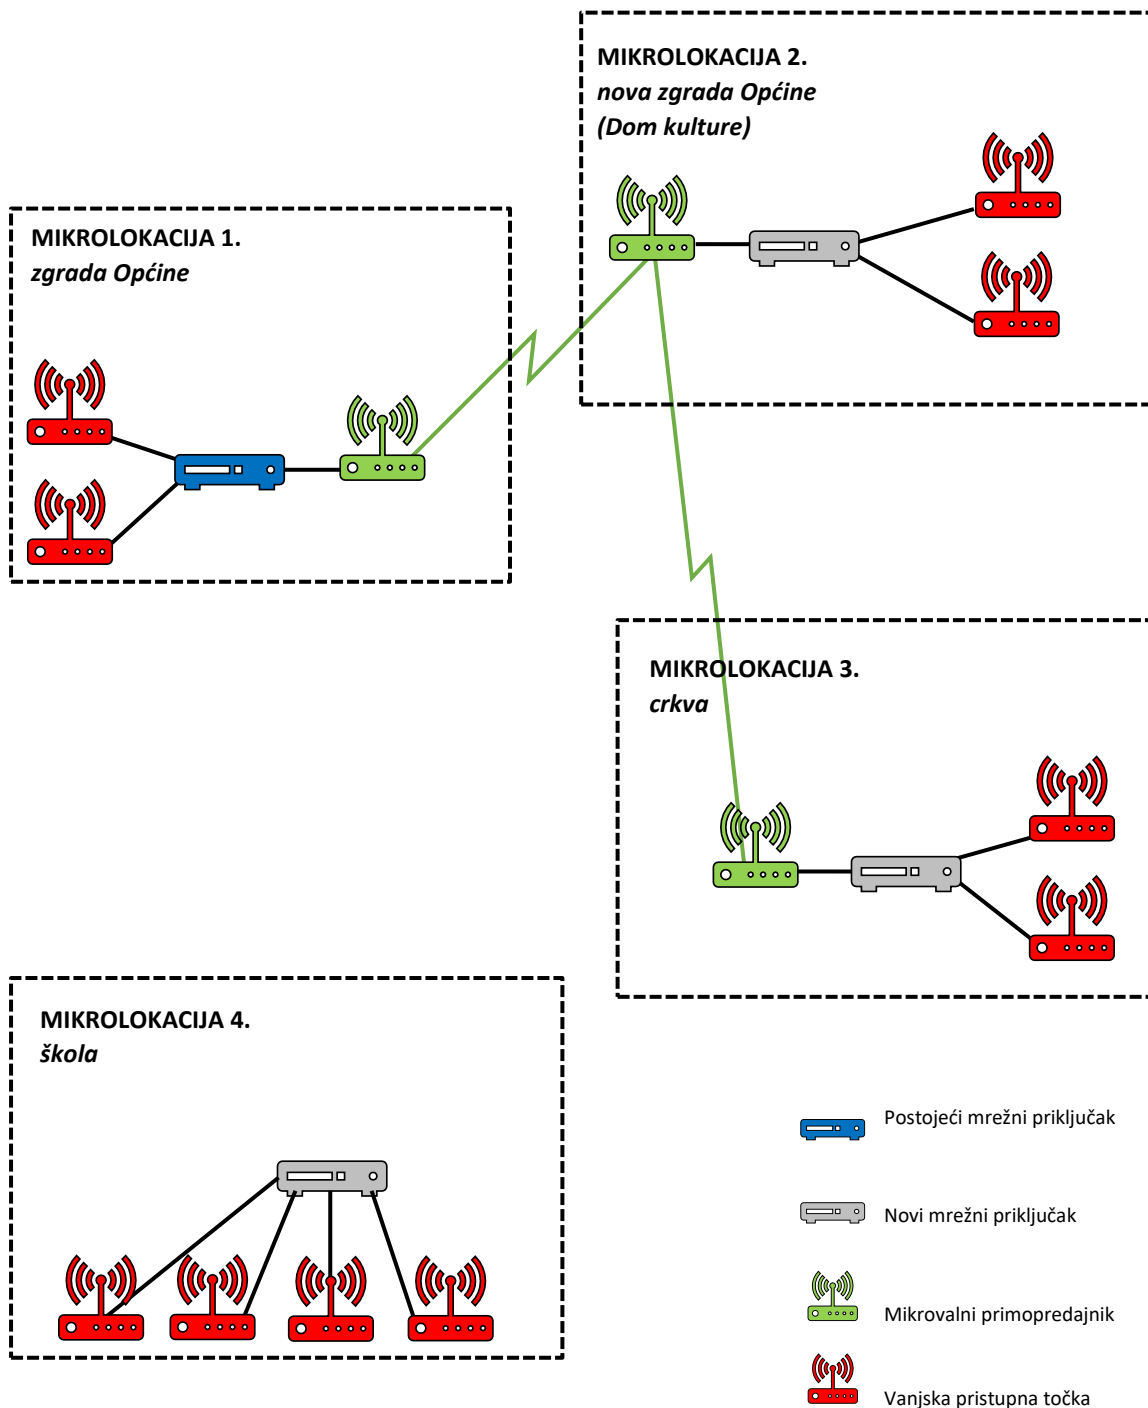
MIKROLOKACIJA 2.
*nova zgrada Općine*
*(Dom kulture)*

MIKROLOKACIJA 1.
*zgrada Općine*

MIKROLOKACIJA 3.
*crkva*

MIKROLOKACIJA 4.
*škola*

Postojeći mrežni priključak

Novi mrežni priključak

Mikrovalni primopredajnik

Vanjska pristupna točka